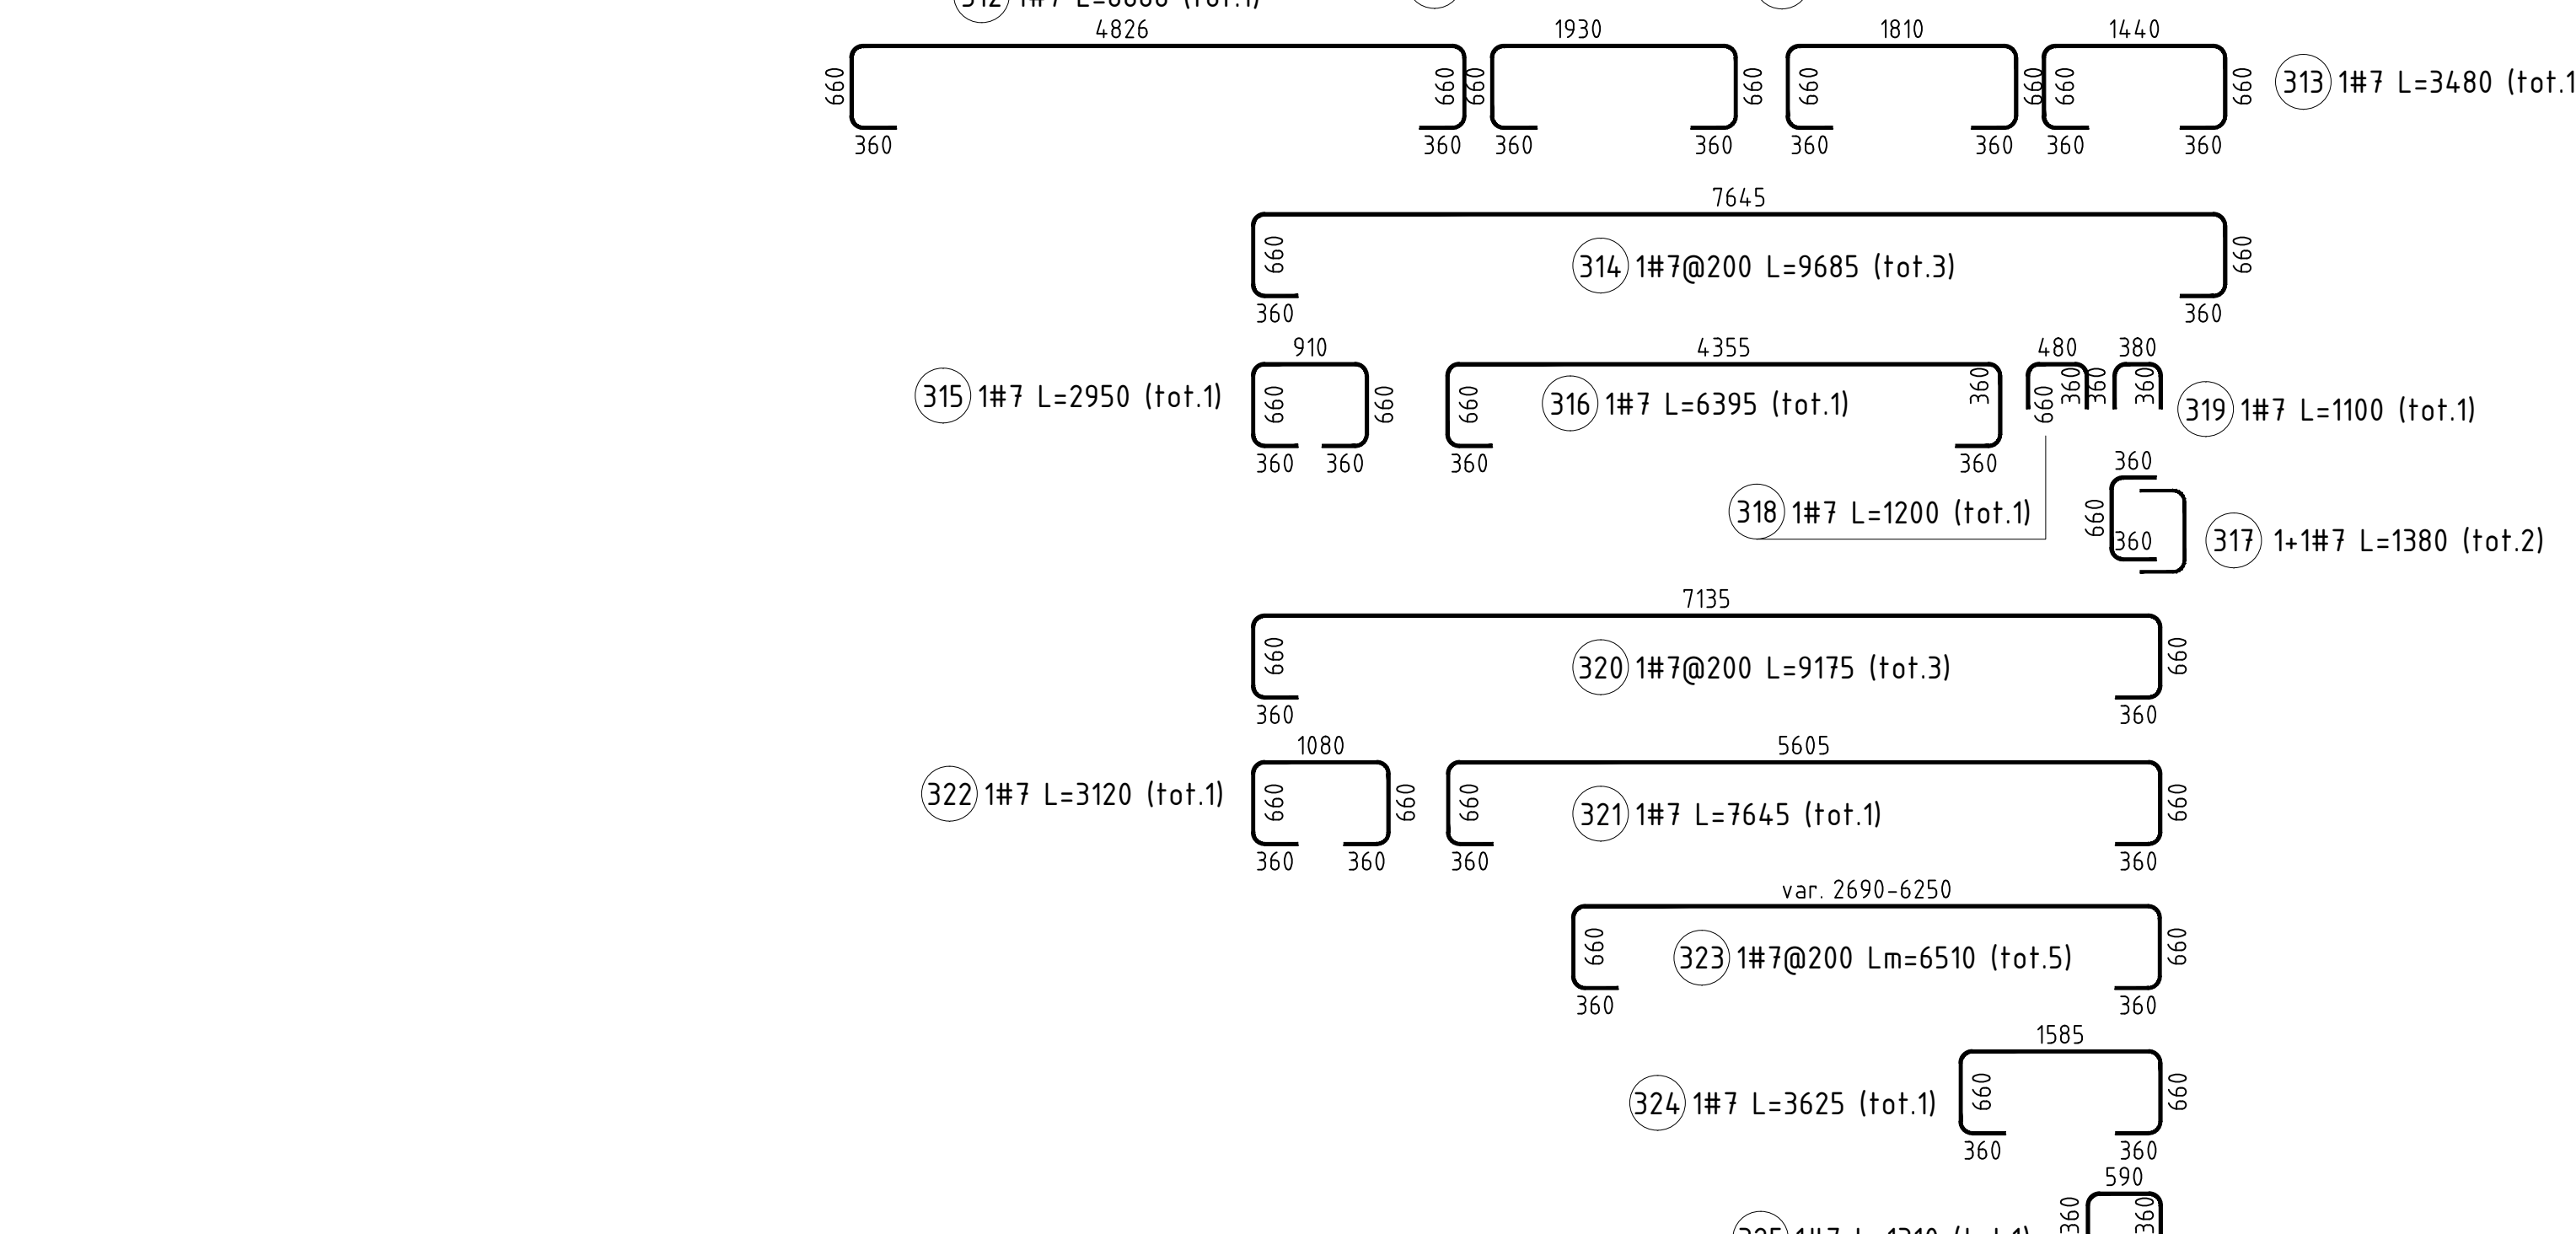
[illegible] 1#7 L=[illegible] (tot.1)

4826
660
360
660
360

1930
660
360
660
360

1810
660
360
660
360

1440
660
360
660
360

313 1#7 L=3480 (tot.1

7645
660
360
314 1#7@200 L=9685 (tot.3)
660
360

315 1#7 L=2950 (tot.1)
910
660
360
360
660

4355
660
360
316 1#7 L=6395 (tot.1)
360
360

480
360
660
360
380
360
319 1#7 L=1100 (tot.1)

318 1#7 L=1200 (tot.1)

360
660
360
317 1+1#7 L=1380 (tot.2)

7135
660
360
320 1#7@200 L=9175 (tot.3)
660
360

322 1#7 L=3120 (tot.1)
1080
660
360
360
660

5605
660
360
321 1#7 L=7645 (tot.1)
660
360

var. 2690-6250
660
360
323 1#7@200 Lm=6510 (tot.5)
660
360

324 1#7 L=3625 (tot.1)
1585
660
360
660
360

590
360
360
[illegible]